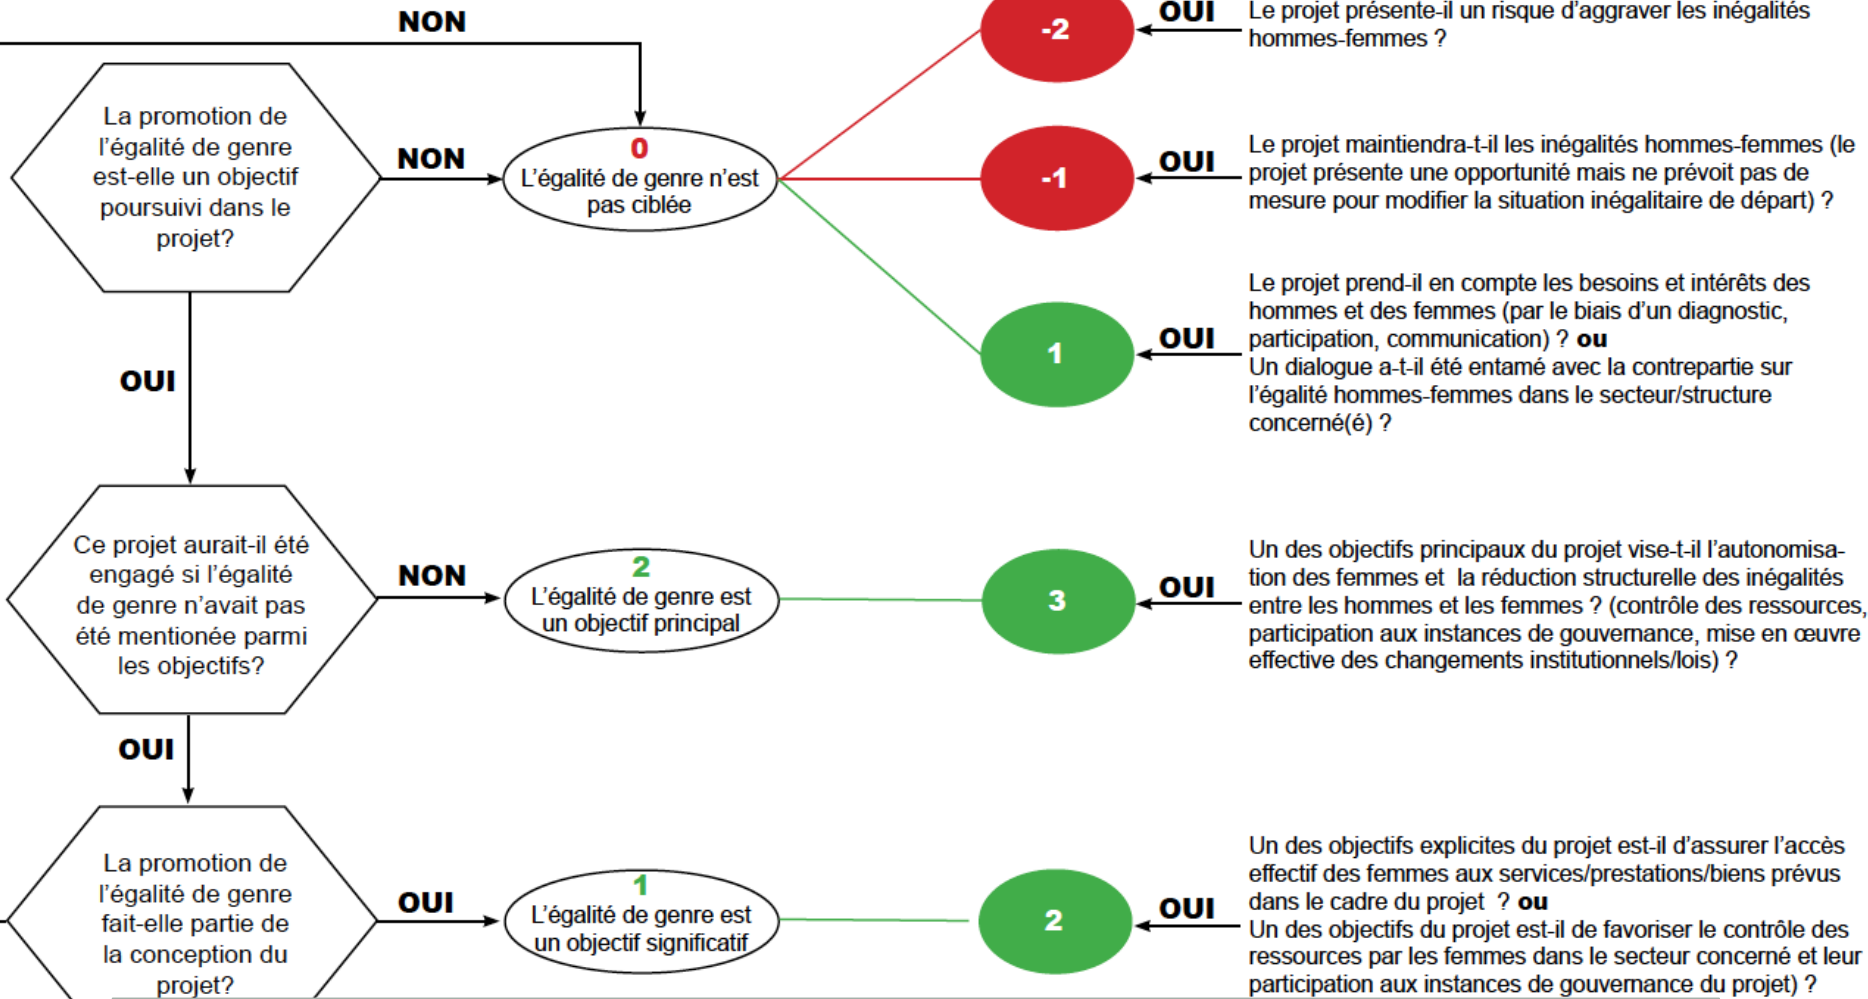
NON

La promotion de l'égalité de genre est-elle un objectif poursuivi dans le projet?

NON

0
L'égalité de genre n'est pas ciblée

-2

OUI

Le projet présente-il un risque d'aggraver les inégalités hommes-femmes ?

-1

OUI

Le projet maintiendra-t-il les inégalités hommes-femmes (le projet présente une opportunité mais ne prévoit pas de mesure pour modifier la situation inégalitaire de départ) ?

1

OUI

Le projet prend-il en compte les besoins et intérêts des hommes et des femmes (par le biais d'un diagnostic, participation, communication) ? **ou**
Un dialogue a-t-il été entamé avec la contrepartie sur l'égalité hommes-femmes dans le secteur/structure concerné(é) ?

OUI

Ce projet aurait-il été engagé si l'égalité de genre n'avait pas été mentionée parmi les objectifs?

NON

2
L'égalité de genre est un objectif principal

3

OUI

Un des objectifs principaux du projet vise-t-il l'autonomisation des femmes et la réduction structurelle des inégalités entre les hommes et les femmes ? (contrôle des ressources, participation aux instances de gouvernance, mise en œuvre effective des changements institutionnels/lois) ?

OUI

La promotion de l'égalité de genre fait-elle partie de la conception du projet?

OUI

1
L'égalité de genre est un objectif significatif

2

OUI

Un des objectifs explicites du projet est-il d'assurer l'accès effectif des femmes aux services/prestations/biens prévus dans le cadre du projet ? **ou**
Un des objectifs du projet est-il de favoriser le contrôle des ressources par les femmes dans le secteur concerné et leur participation aux instances de gouvernance du projet) ?